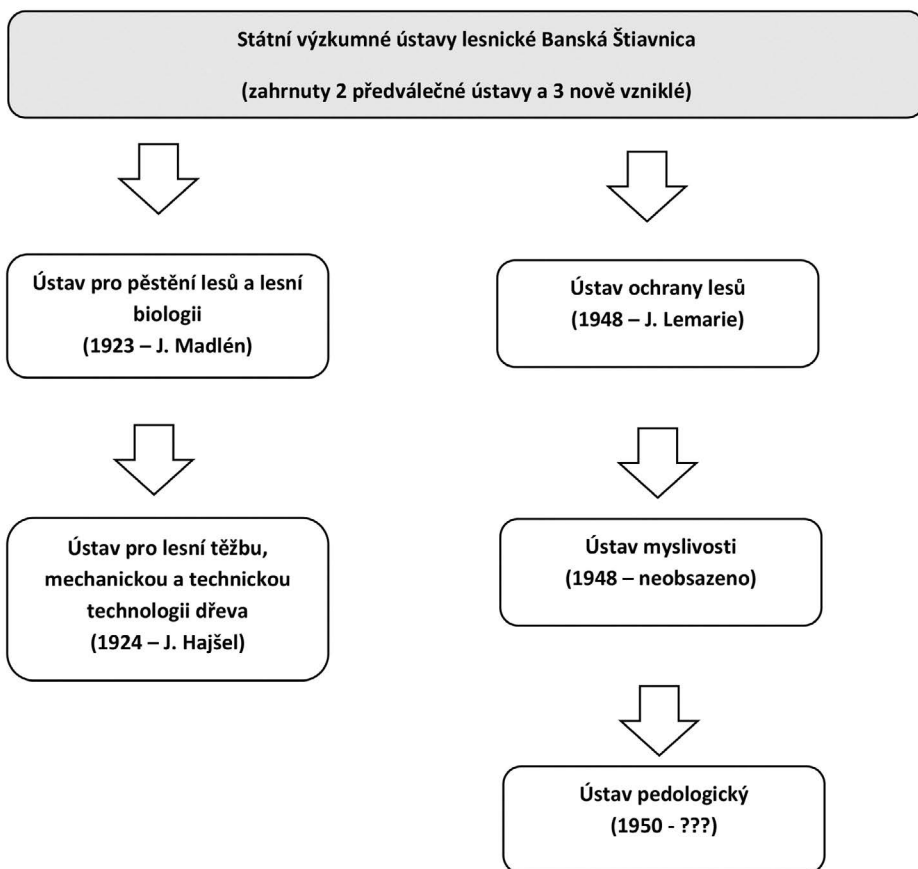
Státní výzkumné ústavy lesnické Banská Štiavnica

(zahrnuty 2 předválečné ústavy a 3 nově vzniklé)

Ústav pro pěstění lesů a lesní biologii
(1923 – J. Madlén)

Ústav pro lesní těžbu, mechanickou a technickou technologii dřeva
(1924 – J. Hajšel)

Ústav ochrany lesů
(1948 – J. Lemarie)

Ústav myslivosti
(1948 – neobsazeno)

Ústav pedologický
(1950 - ???)